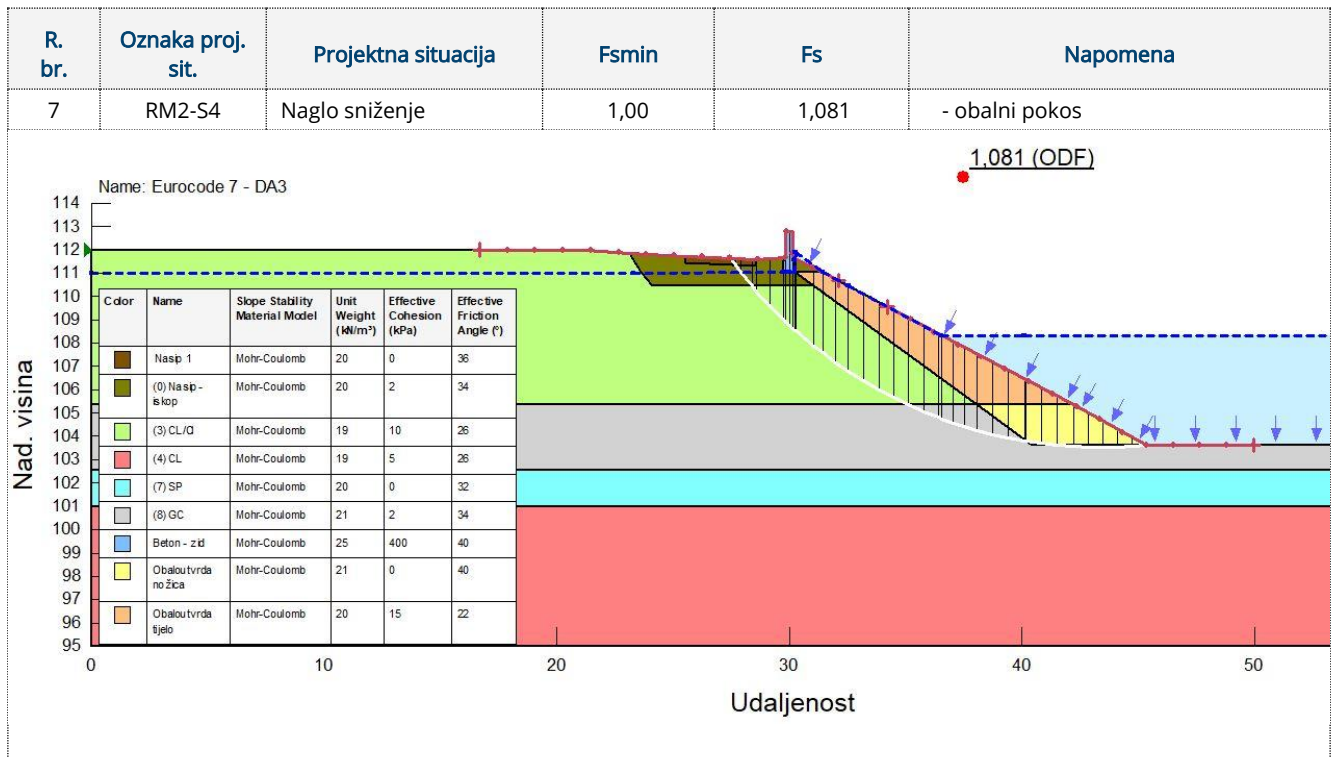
| R. br. | Oznaka proj. sit. | Projektna situacija | Fsmin | Fs | Napomena |
|---|---|---|---|---|---|
| 7 | RM2-S4 | Naglo sniženje | 1,00 | 1,081 | - obalni pokos |

1,081 (ODF)

Name: Eurocode 7 - DA3

| Color | Name | Slope Stability Material Model | Unit Weight (kN/m³) | Effective Cohesion (kPa) | Effective Friction Angle (°) |
|---|---|---|---|---|---|
| | Nasip 1 | Mohr-Coulomb | 20 | 0 | 36 |
| | (0) Nasip - iskop | Mohr-Coulomb | 20 | 2 | 34 |
| | (3) CL/CI | Mohr-Coulomb | 19 | 10 | 26 |
| | (4) CL | Mohr-Coulomb | 19 | 5 | 26 |
| | (7) SP | Mohr-Coulomb | 20 | 0 | 32 |
| | (8) GC | Mohr-Coulomb | 21 | 2 | 34 |
| | Beton - zid | Mohr-Coulomb | 25 | 400 | 40 |
| | Obaloutvrda nožica | Mohr-Coulomb | 21 | 0 | 40 |
| | Obaloutvrda tijelo | Mohr-Coulomb | 20 | 15 | 22 |

114 113 112 111 110 109 108 107 106 105 104 103 102 101 100 99 98 97 96 95

Nad. visina

0 10 20 30 40 50

Udaljenost